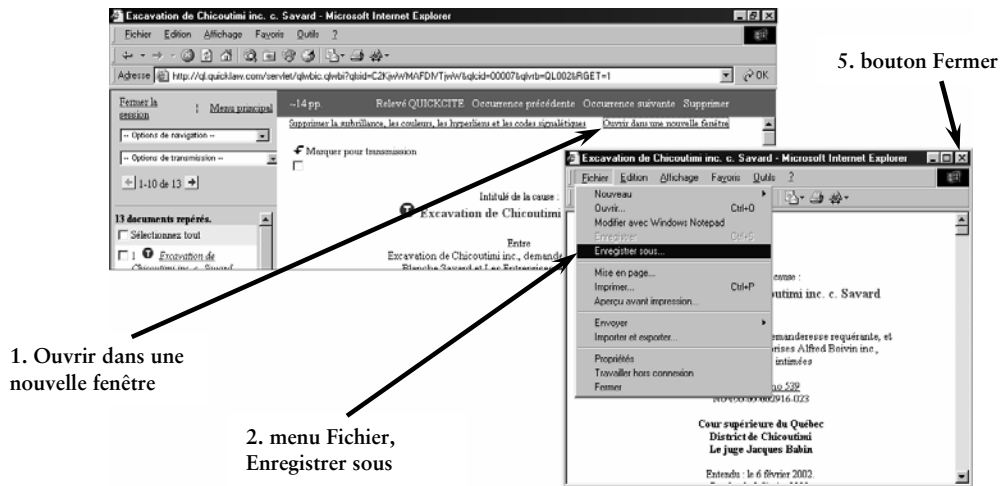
Excavation de Chicoutimi inc. c. Savard - Microsoft Internet Explorer

Fichier Edition Affichage Favoris Outils ?

Adresse http://ql.quicklaw.com/servlet/qlwbic.qlwbi?qlsid=C2KjwWMAFDNTjnW&qlcid=00007&qlvrb=QL002&RGET=1

OK

Fermer la session : Menu principal

-- Options de navigation --

-- Options de transmission --

1-10 de 13

13 documents repérés.

Sélectionnez tout

1 Excavation de Chicoutimi inc. c. Savard

~14 pp. Relevé QUICKCITE Occurrence précédente Occurrence suivante Supprimer

Supprimer la surbrillance, les couleurs, les hyperliens et les codes signalétiques Ouvrir dans une nouvelle fenêtre

Marquer pour transmission

Intitulé de la cause :

Excavation de Chicoutimi

Entre

Excavation de Chicoutimi inc., demande

Blanche Savard et Les Entreprises

5. bouton Fermer

Excavation de Chicoutimi inc. c. Savard - Microsoft Internet Explorer

Fichier Edition Affichage Favoris Outils ?

Nouveau
Ouvrir... Ctrl+O
Modifier avec Windows Notepad
Enregistrer Ctrl+S
Enregistrer sous...
Mise en page...
Imprimer... Ctrl+P
Aperçu avant impression...
Envoyer
Importer et exporter...
Propriétés
Travailler hors connexion
Fermer

cause :

outimi inc. c. Savard

demanderesse requérante, et

prises Alfred Boivin inc.,

intimées

no 539

N0 150-05-002916-023

Cour supérieure du Québec

District de Chicoutimi

Le juge Jacques Babin

Entendu : le 6 février 2002.

1. Ouvrir dans une nouvelle fenêtre

2. menu Fichier, Enregistrer sous